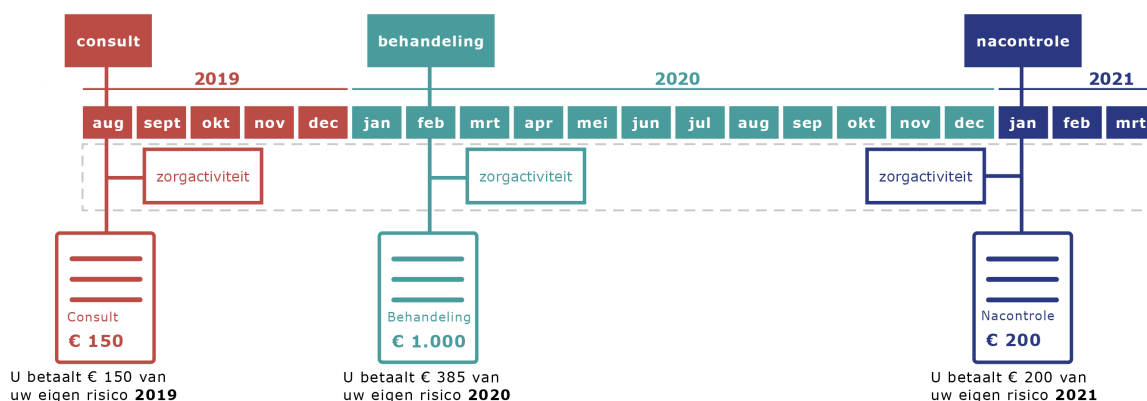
consult

behandeling

nacontrole

2019

2020

2021

aug sept okt nov dec jan feb mrt apr mei jun jul aug sep okt nov dec jan feb mrt

zorgactiviteit

zorgactiviteit

zorgactiviteit

Consult
€ 150

Behandeling
€ 1.000

Nacontrole
€ 200

U betaalt € 150 van uw eigen risico **2019**

U betaalt € 385 van uw eigen risico **2020**

U betaalt € 200 van uw eigen risico **2021**